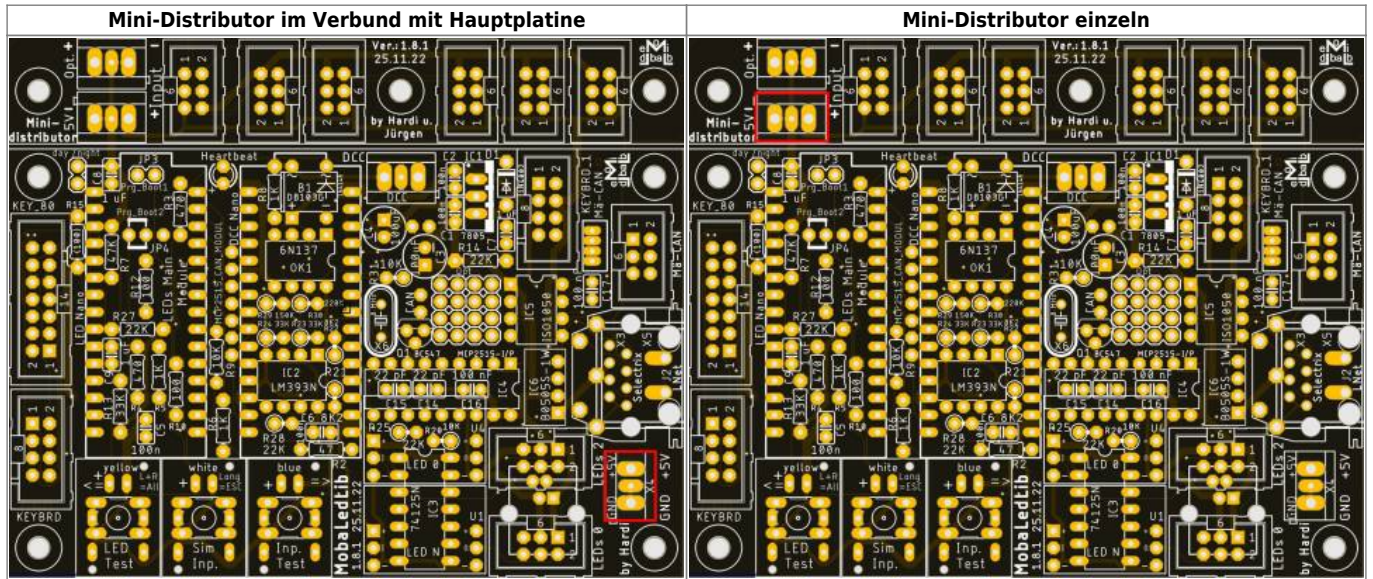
| Mini-Distributor im Verbund mit Hauptplatine | Mini-Distributor einzeln |
|---|---|
| | |

Opt. + - Input Ver.: 1.8.1 25.11.22 by Hardi u. Jürgen SV1 + Mini-distributor
Heartbeat DCC JP3 Prg_Boot1 1 uF Prg_Boot2 JP4 R15 KEY_80 LED Nano R7 47K R12 LEDs Main Module R27 22K R13 33K 100n DCC Nano 6N137 OK1 B1 DB103G MCP2515_CAN_MODUL IC2 LM393N R28 22K R25 22K 74125N IC3 LED 0 LED N U1 C2 IC1 7805 DCC R14 22K 10K LAN Q1 BC547 MCP2515-I/P 22 pF 22 pF 100 nF C15 C14 C16 IC5 ISO1050 IC6 B0505S-1W KEYBRD_1 Mä-CAN Selectrix X5 X3 LEDs 2 LEDs 0 +5V GND by Hardi X4
yellow L+R =All white Lang =ESC blue => LED Test Sim Inp. Inp. Test KEYBRD MobaLedLib 1.8.1 25.11.22